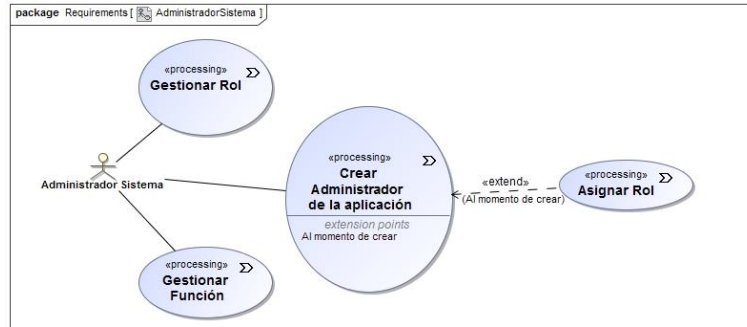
package Requirements [ AdministradorSistema ]

«processing»
Gestionar Rol

Administrador Sistema

«processing»
Crear Administrador de la aplicación
extension points
Al momento de crear

«extend»
(Al momento de crear)

«processing»
Asignar Rol

«processing»
Gestionar Función